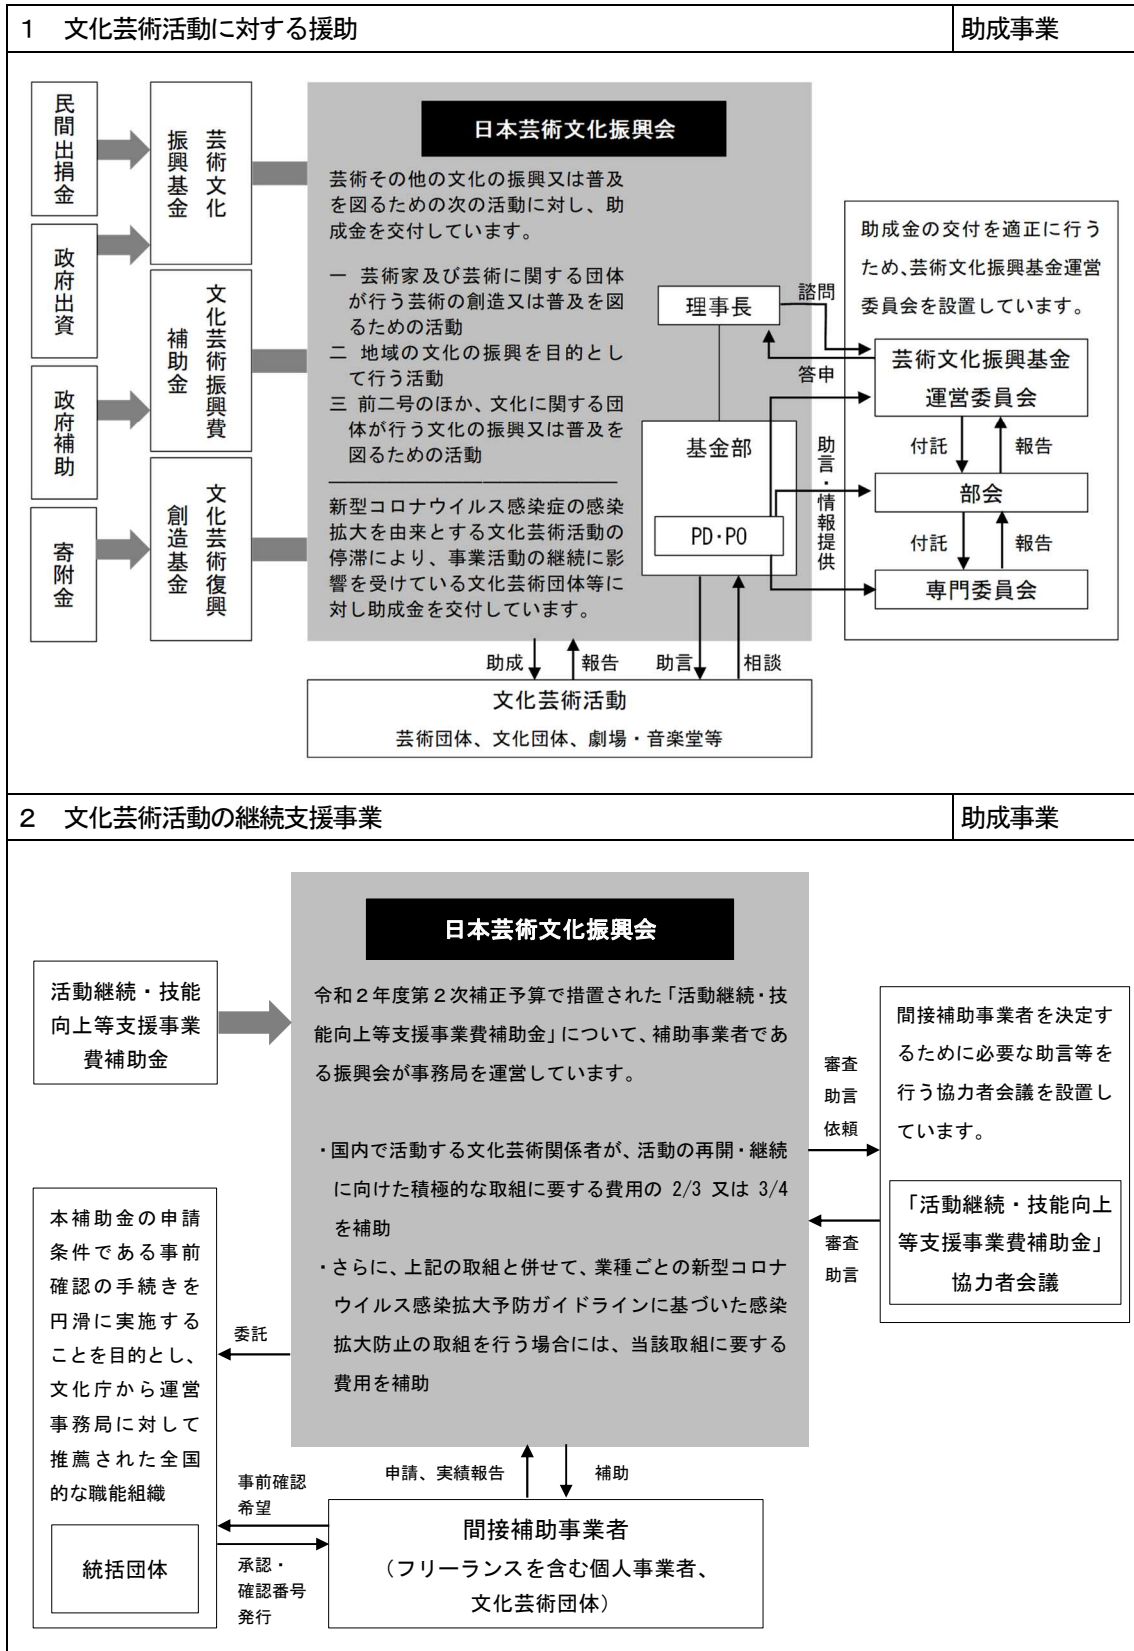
1　文化芸術活動に対する援助

助成事業

民間出捐金

政府出資

政府補助

寄附金

芸術文化振興基金

文化芸術振興費補助金

文化芸術復興創造基金

日本芸術文化振興会

芸術その他の文化の振興又は普及を図るための次の活動に対し、助成金を交付しています。

一　芸術家及び芸術に関する団体が行う芸術の創造又は普及を図るための活動
二　地域の文化の振興を目的として行う活動
三　前二号のほか、文化に関する団体が行う文化の振興又は普及を図るための活動

新型コロナウイルス感染症の感染拡大を由来とする文化芸術活動の停滞により、事業活動の継続に影響を受けている文化芸術団体等に対し助成金を交付しています。

理事長

基金部

PD・PO

諮問

答申

助言・情報提供

助成金の交付を適正に行うため、芸術文化振興基金運営委員会を設置しています。

芸術文化振興基金運営委員会

付託

報告

部会

付託

報告

専門委員会

助成

報告

助言

相談

文化芸術活動
芸術団体、文化団体、劇場・音楽堂等

2　文化芸術活動の継続支援事業

助成事業

日本芸術文化振興会

活動継続・技能向上等支援事業費補助金

令和２年度第２次補正予算で措置された「活動継続・技能向上等支援事業費補助金」について、補助事業者である振興会が事務局を運営しています。

・国内で活動する文化芸術関係者が、活動の再開・継続に向けた積極的な取組に要する費用の 2/3 又は 3/4 を補助
・さらに、上記の取組と併せて、業種ごとの新型コロナウイルス感染拡大予防ガイドラインに基づいた感染拡大防止の取組を行う場合には、当該取組に要する費用を補助

審査助言依頼

審査助言

間接補助事業者を決定するために必要な助言等を行う協力者会議を設置しています。

「活動継続・技能向上等支援事業費補助金」協力者会議

本補助金の申請条件である事前確認の手続きを円滑に実施することを目的とし、文化庁から運営事務局に対して推薦された全国的な職能組織

委託

統括団体

事前確認希望

承認・確認番号発行

申請、実績報告

補助

間接補助事業者
（フリーランスを含む個人事業者、文化芸術団体）